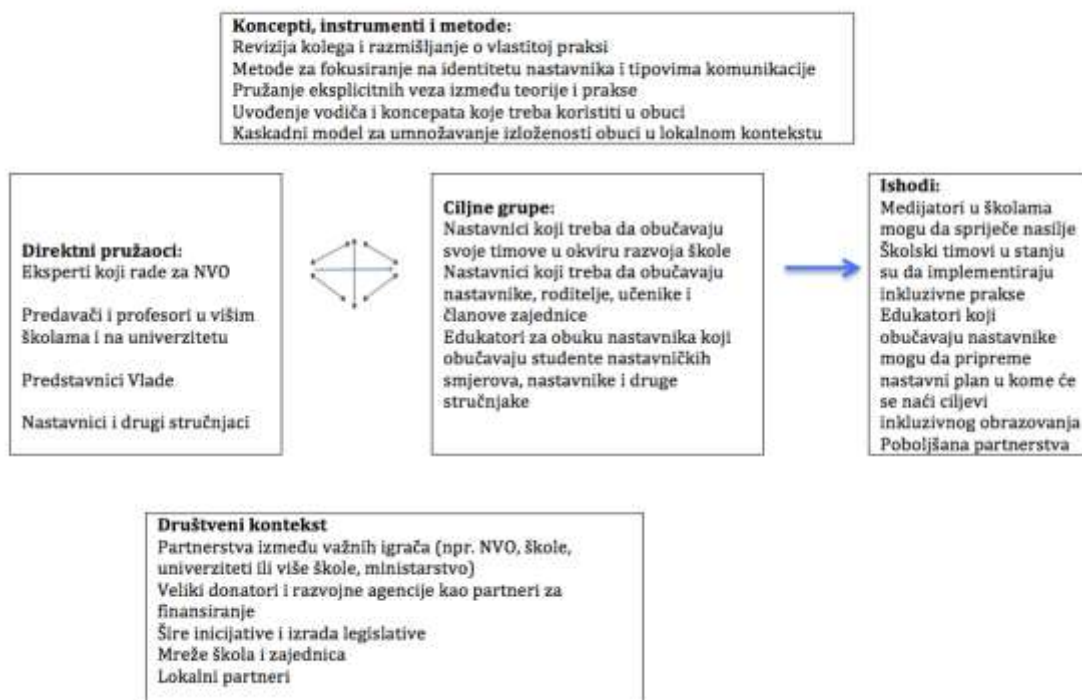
**Koncepti, instrumenti i metode:**
Revizija kolega i razmišljanje o vlastitoj praksi
Metode za fokusiranje na identitetu nastavnika i tipovima komunikacije
Pružanje eksplicitnih veza između teorije i prakse
Uvođenje vodiča i koncepata koje treba koristiti u obuci
Kaskadni model za umnožavanje izloženosti obuci u lokalnom kontekstu

**Direktni pružaoci:**
Eksperti koji rade za NVO

Predavači i profesori u višim školama i na univerzitetu

Predstavnici Vlade

Nastavnici i drugi stručnjaci

**Ciljne grupe:**
Nastavnici koji treba da obučavaju svoje timove u okviru razvoja škole
Nastavnici koji treba da obučavaju nastavnike, roditelje, učenike i članove zajednice
Edukatori za obuku nastavnika koji obučavaju studente nastavničkih smjerova, nastavnike i druge stručnjake

**Ishodi:**
Medijatori u školama mogu da spriječe nasilje
Školski timovi u stanju su da implementiraju inkluzivne prakse
Edukatori koji obučavaju nastavnike mogu da pripreme nastavni plan u kome će se naći ciljevi inkluzivnog obrazovanja
Poboljšana partnerstva

**Društveni kontekst**
Partnerstva između važnih igrača (npr. NVO, škole, univerziteti ili više škole, ministarstvo)
Veliki donatori i razvojne agencije kao partneri za finansiranje
Šire inicijative i izrada legislative
Mreže škola i zajednica
Lokalni partneri